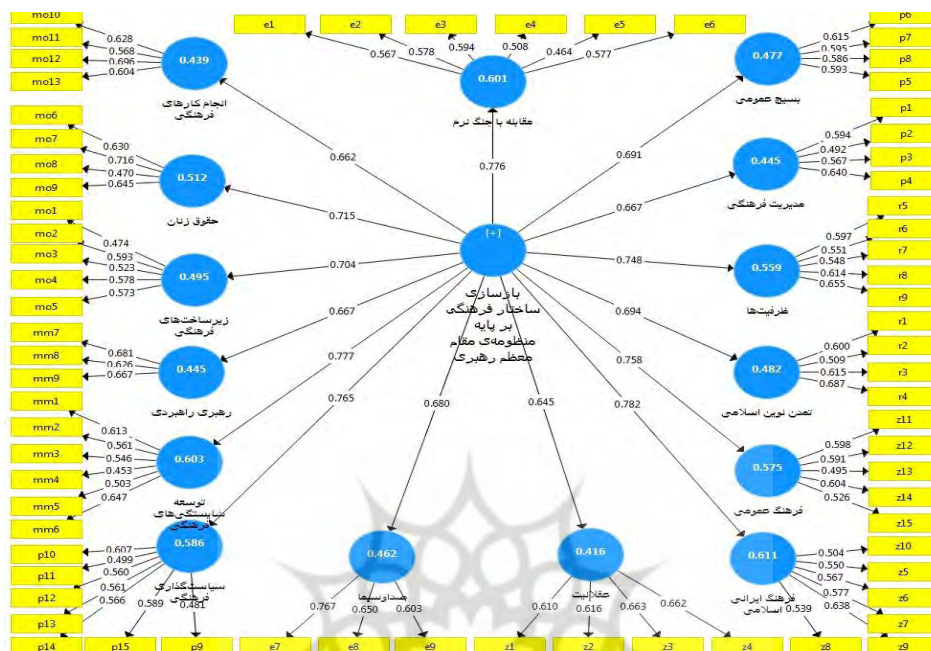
mo10
mo11
mo12
mo13
0.628
0.568
0.696
0.604
0.439
انجام کارهای فرهنگی

e1 e2 e3 e4 e5 e6
0.567 0.578 0.594 0.508 0.464 0.577
0.601
مقابله با جنگ نرم

p6 p7 p8 p5
0.615
0.595
0.586
0.593
0.477
بسیج عمومی

mo6 mo7 mo8 mo9
0.630
0.716
0.470
0.645
0.512
حقوق زنان

0.662
0.776
0.691

p1 p2 p3 p4
0.594
0.492
0.567
0.640
0.445
مدیریت فرهنگی

0.715
0.667

mo1 mo2 mo3 mo4 mo5
0.474
0.593
0.523
0.578
0.573
0.495
زیرساخت‌های فرهنگی

[+]
بازسازی ساختار فرهنگی بر پایه منظومه‌ی مقام معظم رهبری

0.704
0.748

r5 r6 r7 r8 r9
0.597
0.551
0.548
0.614
0.655
0.559
ظرفیت‌ها

0.667
0.694

mm7 mm8 mm9
0.681
0.626
0.667
0.445
رهبری راهبردی

0.777
0.758

r1 r2 r3 r4
0.600
0.509
0.615
0.687
0.482
تمدن نوین اسلامی

mm1 mm2 mm3 mm4 mm5 mm6
0.613
0.561
0.546
0.453
0.503
0.647
0.603
توسعه شایستگی‌های فرهنگی

0.765
0.680
0.645
0.782

z11 z12 z13 z14 z15
0.598
0.591
0.495
0.604
0.526
0.575
فرهنگ عمومی

p10 p11 p12 p13 p14 p15 p9
0.607
0.499
0.560
0.561
0.566
0.589
0.481
0.586
سیاستگذاری فرهنگی

0.462
ضداوسیها
0.767
0.650
0.603
e7 e8 e9

0.416
عقلانیت
0.610
0.616
0.663
0.662
z1 z2 z3 z4

z10 z5 z6 z7 z8 z9
0.504
0.550
0.567
0.577
0.638
0.539
0.611
فرهنگ ایرانی اسلامی